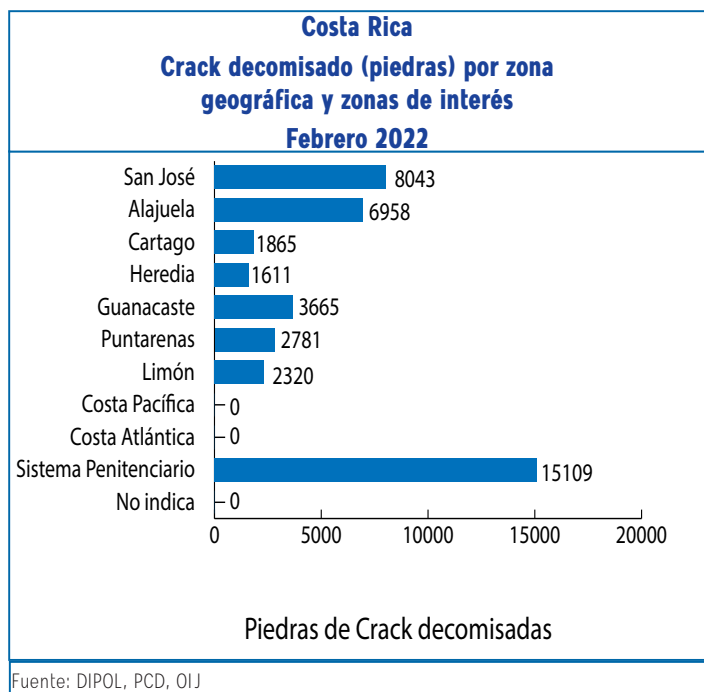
Costa Rica
Crack decomisado (piedras) por zona geográfica y zonas de interés
Febrero 2022

San José 8043
Alajuela 6958
Cartago 1865
Heredia 1611
Guanacaste 3665
Puntarenas 2781
Limón 2320
Costa Pacífica 0
Costa Atlántica 0
Sistema Penitenciario 15109
No indica 0

0 5000 10000 15000 20000

Piedras de Crack decomisadas

Fuente: DIPOL, PCD, OIJ